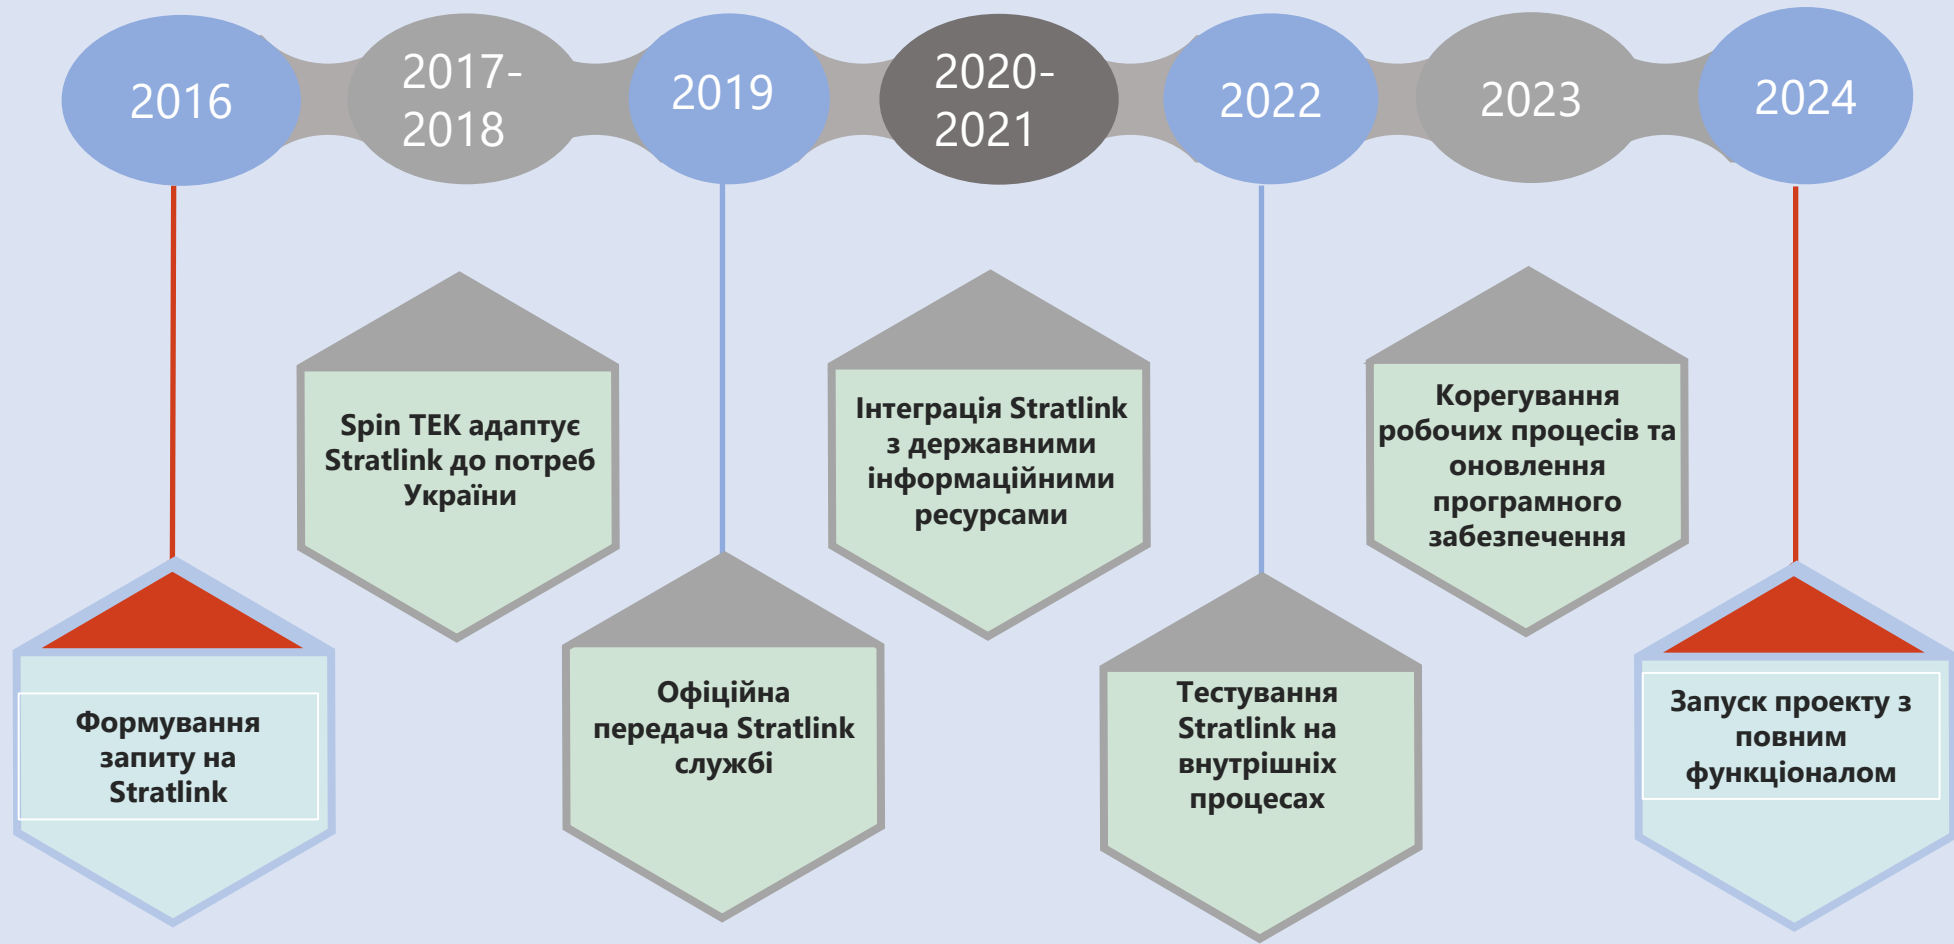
2016

2017-2018

2019

2020-2021

2022

2023

2024

Формування запиту на Stratlink

Spin TEK адаптує Stratlink до потреб України

Офіційна передача Stratlink службі

Інтеграція Stratlink з державними інформаційними ресурсами

Тестування Stratlink на внутрішніх процесах

Корегування робочих процесів та оновлення програмного забезпечення

Запуск проекту з повним функціоналом